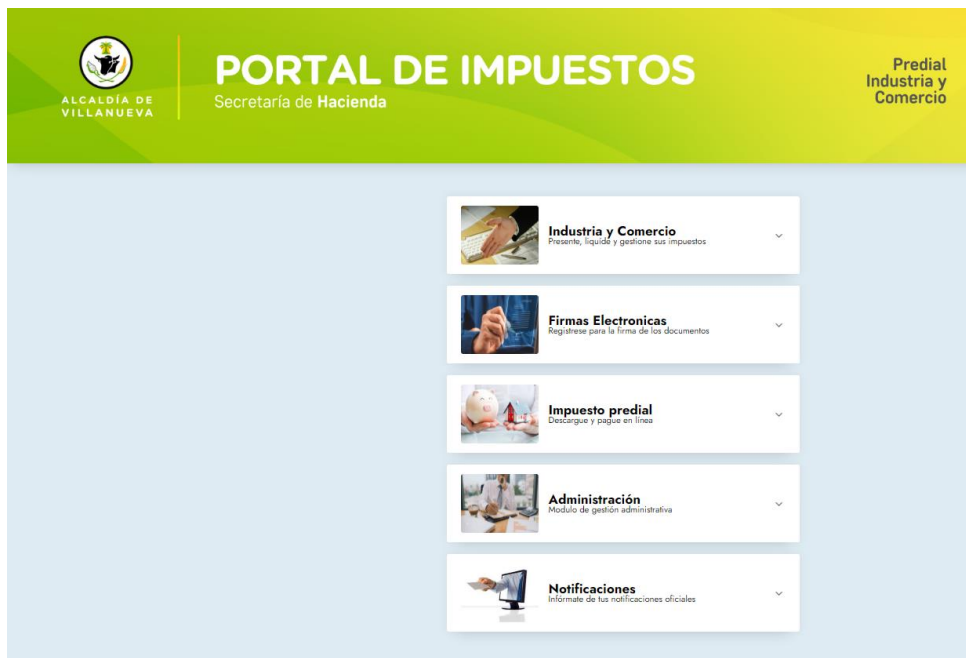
ALCALDÍA DE VILLANUEVA

PORTAL DE IMPUESTOS
Secretaría de Hacienda

Predial
Industria y
Comercio

Industria y Comercio
Presente, liquide y gestione sus impuestos

Firmas Electronicas
Registrese para la firma de los documentos

Impuesto predial
Descargue y pague en línea

Administración
Modulo de gestión administrativa

Notificaciones
Informate de tus notificaciones oficiales